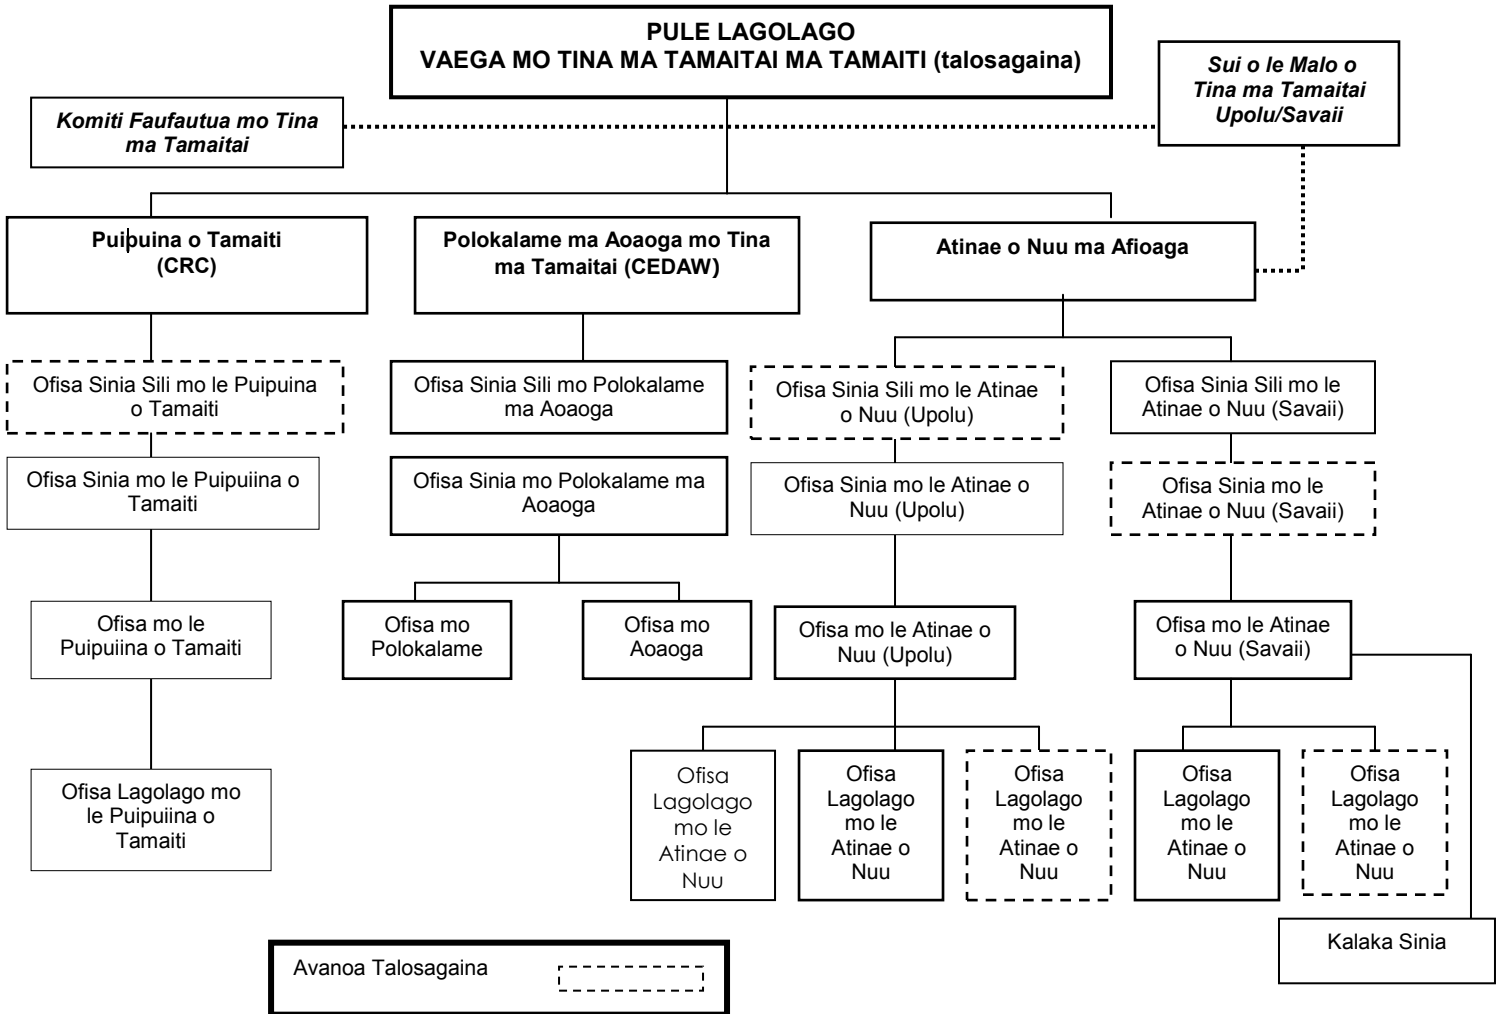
PULE LAGOLAGO
VAEGA MO TINA MA TAMAITAI MA TAMAITI (talosagaina)

Komiti Faufautua mo Tina ma Tamaitai

Sui o le Malo o Tina ma Tamaitai Upolu/Savaii

Puipuina o Tamaiti (CRC)

Polokalame ma Aoaoga mo Tina ma Tamaitai (CEDAW)

Atinae o Nuu ma Afioaga

Ofisa Sinia Sili mo le Puipuina o Tamaiti

Ofisa Sinia mo le Puipuiina o Tamaiti

Ofisa mo le Puipuiina o Tamaiti

Ofisa Lagolago mo le Puipuiina o Tamaiti

Ofisa Sinia Sili mo Polokalame ma Aoaoga

Ofisa Sinia mo Polokalame ma Aoaoga

Ofisa mo Polokalame

Ofisa mo Aoaoga

Ofisa Sinia Sili mo le Atinae o Nuu (Upolu)

Ofisa Sinia mo le Atinae o Nuu (Upolu)

Ofisa mo le Atinae o Nuu (Upolu)

Ofisa Lagolago mo le Atinae o Nuu

Ofisa Lagolago mo le Atinae o Nuu

Ofisa Lagolago mo le Atinae o Nuu

Ofisa Sinia Sili mo le Atinae o Nuu (Savaii)

Ofisa Sinia mo le Atinae o Nuu (Savaii)

Ofisa mo le Atinae o Nuu (Savaii)

Ofisa Lagolago mo le Atinae o Nuu

Ofisa Lagolago mo le Atinae o Nuu

Kalaka Sinia

Avanoa Talosagaina